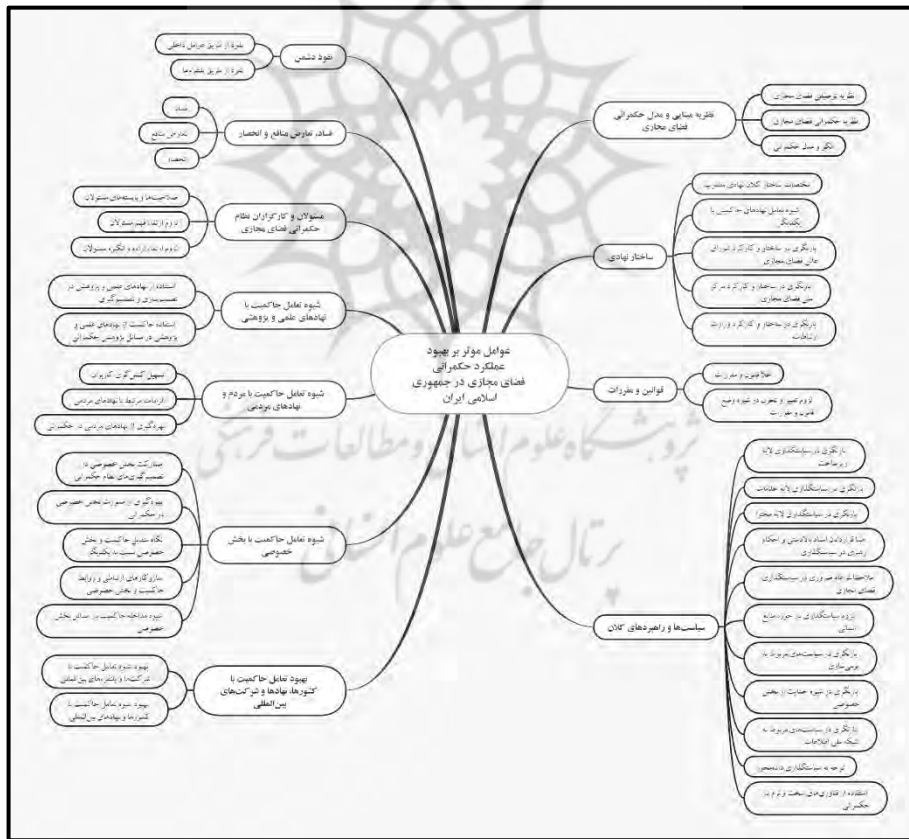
عوامل موثر بر بهبود عملکرد حکمرانی فضای مجازی در جمهوری اسلامی ایران

نفوذ دشمن

نفوذ از طریق عوامل داخلی

نفوذ از طریق پلتفرم‌ها

فساد، تعارض منافع و انحصار

فساد

تعارض منافع

انحصار

مسئولان و کارگزاران نظام حکمرانی فضای مجازی

صلاحیت‌ها و بایسته‌های مسئولان

لزوم ارتقاء فهم مسئولان

لزوم ارتقاء اراده و انگیزه مسئولان

شیوه تعامل حاکمیت با نهادهای علمی و پژوهشی

استفاده از نهادهای علمی و پژوهشی در تصمیم‌سازی و تصمیم‌گیری

استفاده حاکمیت از نهادهای علمی و پژوهشی در مسائل پژوهشی حکمرانی

شیوه تعامل حاکمیت با مردم و نهادهای مردمی

تسهیل کنشگری کاربران

الزامات مرتبط با نهادهای مردمی

بهره‌گیری از نهادهای مردمی در حکمرانی

شیوه تعامل حاکمیت با بخش خصوصی

مشارکت بخش خصوصی در تصمیم‌گیری‌های نظام حکمرانی

بهره‌گیری از ظرفیت بخش خصوصی در حکمرانی

نگاه متعادل حاکمیت و بخش خصوصی نسبت به یکدیگر

سازوکارهای ارتباطی و روابط حاکمیت و بخش خصوصی

شیوه مداخله حاکمیت در مسائل بخش خصوصی

بهبود تعامل حاکمیت با کشورها، نهادها و شرکت‌های بین‌المللی

بهبود شیوه تعامل حاکمیت با شرکت‌ها و پلتفرم‌های بین‌المللی

بهبود شیوه تعامل حاکمیت با کشورها و نهادهای بین‌المللی

نظریه مبنایی و مدل حکمرانی فضای مجازی

نظریه توصیفی فضای مجازی

نظریه حکمرانی فضای مجازی

الگو و مدل حکمرانی

ساختار نهادی

مختصات ساختار کلان نهادی مطلوب

شیوه تعامل نهادهای حاکمیتی با یکدیگر

بازنگری در ساختار و کارکرد شورای عالی فضای مجازی

بازنگری در ساختار و کارکرد مرکز ملی فضای مجازی

بازنگری در ساختار و کارکرد وزارت ارتباطات

قوانین و مقررات

اصلاح قوانین و مقررات

لزوم تغییر و تحول در شیوه وضع قوانین و مقررات

سیاست‌ها و راهبردهای کلان

بازنگری در سیاستگذاری لایه زیرساخت

بازنگری در سیاستگذاری لایه خدمات

بازنگری در سیاستگذاری لایه محتوا

مبنا قرار دادن اسناد بالادستی و احکام رهبری در سیاستگذاری

ملاحظات عام ضروری در سیاستگذاری فضای مجازی

لزوم سیاستگذاری در حوزه منابع انسانی

بازنگری در سیاست‌های مربوط به بومی‌سازی

بازنگری در شیوه حمایت از بخش خصوصی

بازنگری در سیاست‌های مربوط به شبکه ملی اطلاعات

توجه به سیاستگذاری دادمحور

استفاده از فناوری‌های نسخت و نرم در حکمرانی

پژوهشگاه علوم انسانی و مطالعات فرهنگی
پرتال جامع علوم انسانی